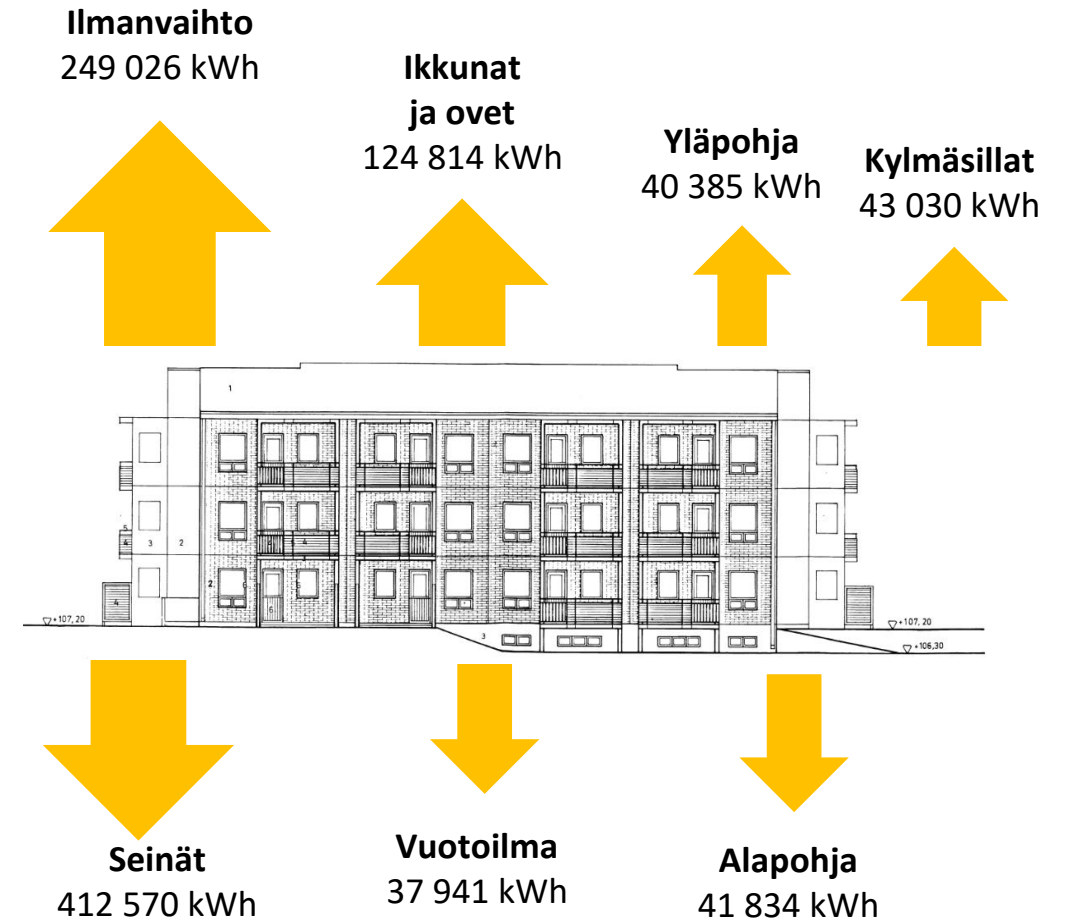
Ilmanvaihto
249 026 kWh

Ikkunat ja ovet
124 814 kWh

Yläpohja
40 385 kWh

Kylmäsillat
43 030 kWh

1

5
4 3 2
2 6 4
4 6 5
6
+107,20
3
+107,20
+106,30

Seinät
412 570 kWh

Vuotoilma
37 941 kWh

Alapohja
41 834 kWh